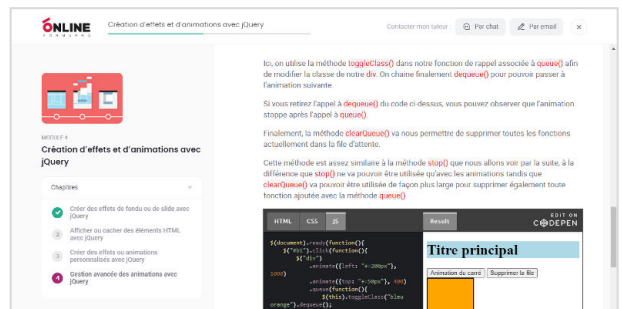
ONLINE FORMAPRO

Création d'effets et d'animations avec jQuery

Contacter mon tuteur

Par chat

Par email

×

MODULE 4

Création d'effets et d'animations avec jQuery

Chapitres

Créer des effets de fondu ou de slide avec jQuery

2 Afficher ou cacher des éléments HTML avec jQuery

3 Créer des effets ou animations personnalisés avec jQuery

4 Gestion avancée des animations avec jQuery

Ici, on utilise la méthode toggleClass() dans notre fonction de rappel associée à queue() afin de modifier la classe de notre div. On chaine finalement dequeue() pour pouvoir passer à l'animation suivante.

Si vous retirez l'appel à dequeue() du code ci-dessus, vous pouvez observer que l'animation stoppe après l'appel à queue().

Finalement, la méthode clearQueue() va nous permettre de supprimer toutes les fonctions actuellement dans la file d'attente.

Cette méthode est assez similaire à la méthode stop() que nous allons voir par la suite, à la différence que stop() ne va pouvoir être utilisée qu'avec les animations tandis que clearQueue() va pouvoir être utilisée de façon plus large pour supprimer également toute fonction ajoutée avec la méthode queue().

HTML CSS JS

Result

EDIT ON CODEPEN

$(document).ready(function(){
    $("#b1").click(function(){
        $("div")
            .animate({left: "+=200px"}, 1000)
            .animate({top: "+=50px"}, 400)
            .queue(function(){
                $(this).toggleClass("bleu orange").dequeue();

Titre principal

Animation du carré

Supprimer la file